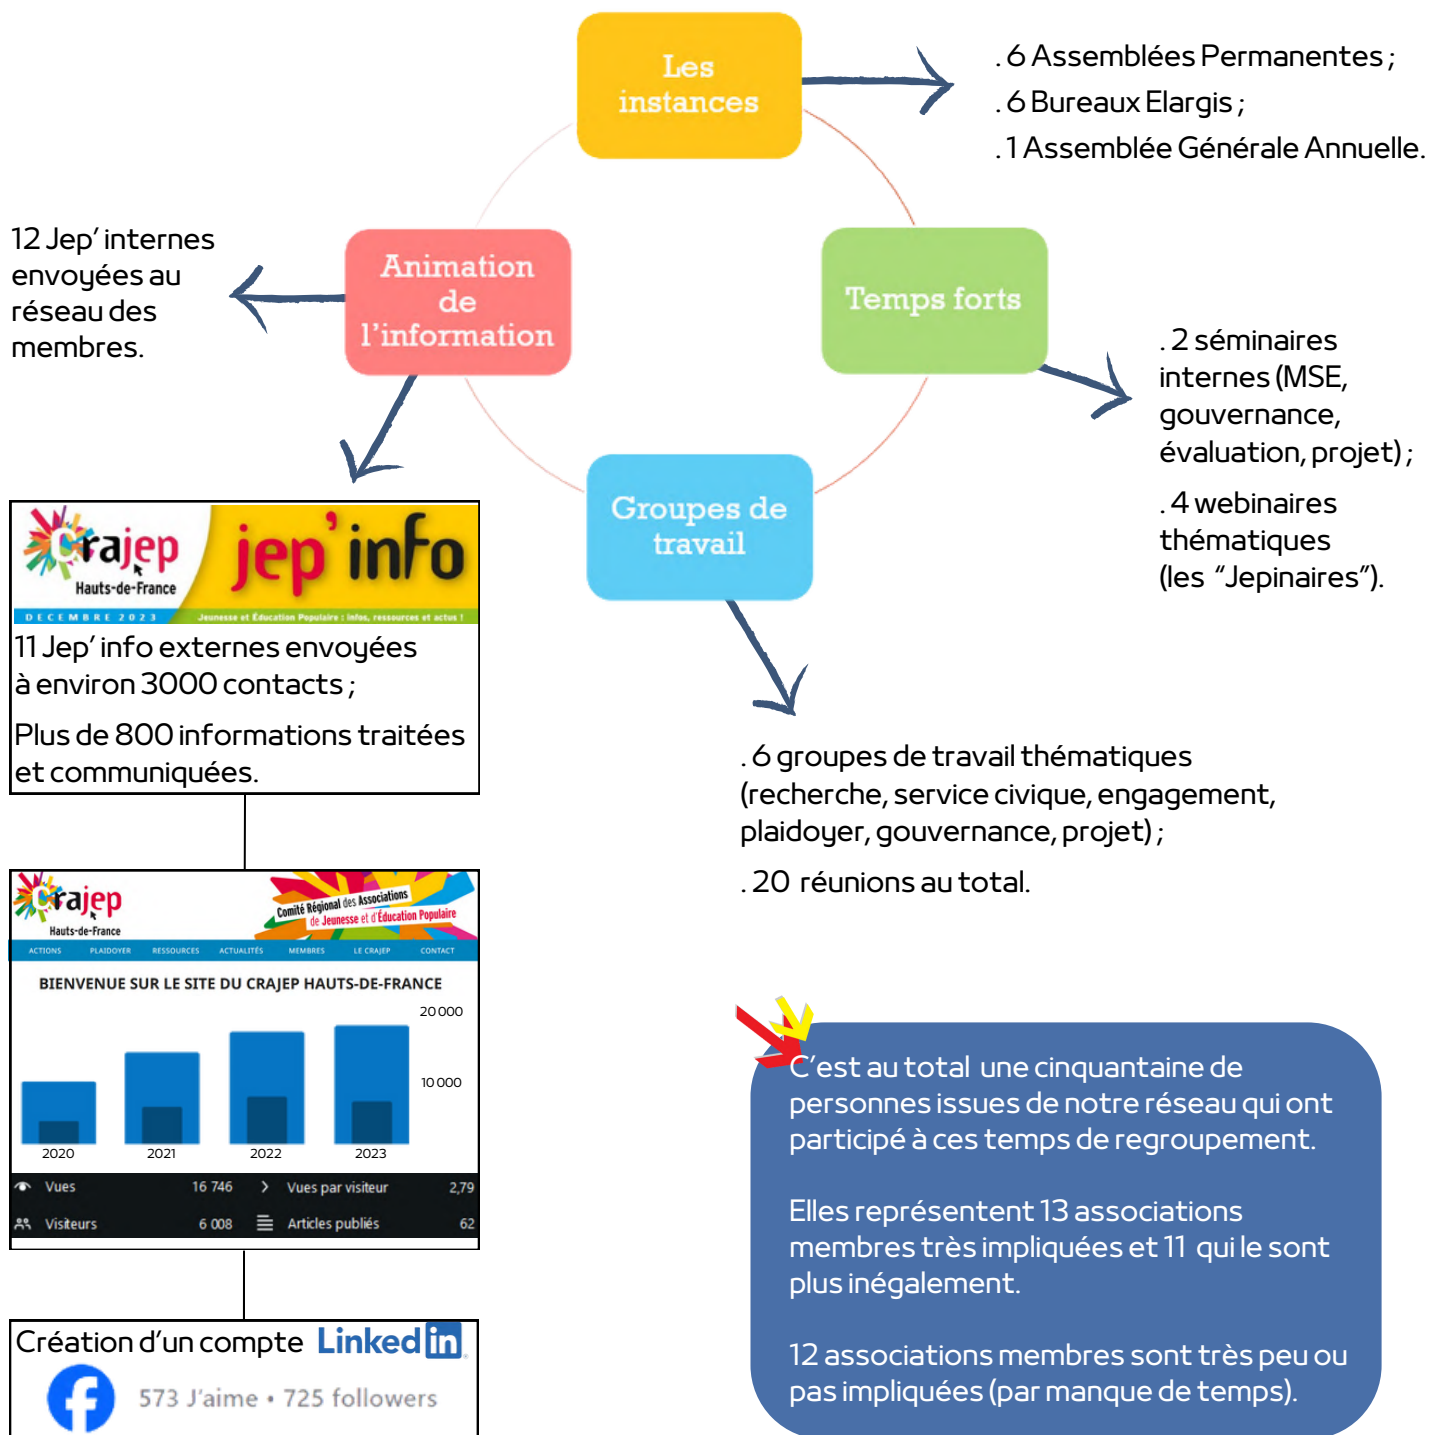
Les instances

. 6 Assemblées Permanentes ;
. 6 Bureaux Elargis ;
. 1 Assemblée Générale Annuelle.

Animation de l'information

12 Jep' internes envoyées au réseau des membres.

Temps forts

. 2 séminaires internes (MSE, gouvernance, évaluation, projet) ;

. 4 webinaires thématiques (les "Jepinaires").

Groupes de travail

. 6 groupes de travail thématiques (recherche, service civique, engagement, plaidoyer, gouvernance, projet) ;

. 20 réunions au total.

Crajep Hauts-de-France jep' info
DECEMBRE 2023 Jeunesse et Éducation Populaire : infos, ressources et actus !

11 Jep' info externes envoyées à environ 3000 contacts ;

Plus de 800 informations traitées et communiquées.

Crajep Hauts-de-France Comité Régional des Associations de Jeunesse et d'Éducation Populaire
ACTIONS PLAIDOYER RESSOURCES ACTUALITÉS MEMBRES LE CRAJEP CONTACT
BIENVENUE SUR LE SITE DU CRAJEP HAUTS-DE-FRANCE
20 000
10 000
2020 2021 2022 2023
Vues 16 746 Vues par visiteur 2,79
Visiteurs 6 008 Articles publiés 62

Création d'un compte LinkedIn
573 J'aime • 725 followers

C'est au total une cinquantaine de personnes issues de notre réseau qui ont participé à ces temps de regroupement.

Elles représentent 13 associations membres très impliquées et 11 qui le sont plus inégalement.

12 associations membres sont très peu ou pas impliquées (par manque de temps).